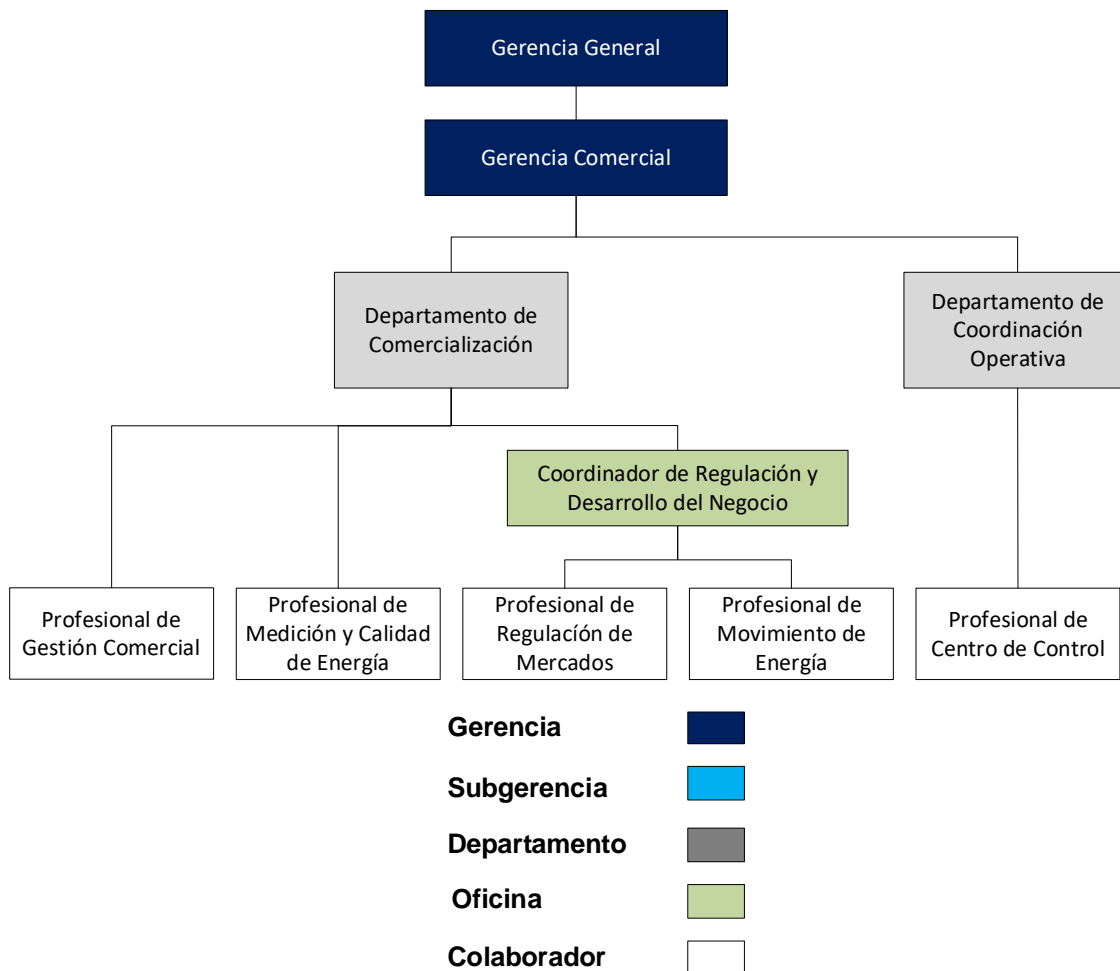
Gerencia General

Gerencia Comercial

Departamento de Comercialización

Departamento de Coordinación Operativa

Coordinador de Regulación y Desarrollo del Negocio

Profesional de Gestión Comercial

Profesional de Medición y Calidad de Energía

Profesional de Regulación de Mercados

Profesional de Movimiento de Energía

Profesional de Centro de Control

Gerencia

Subgerencia

Departamento

Oficina

Colaborador